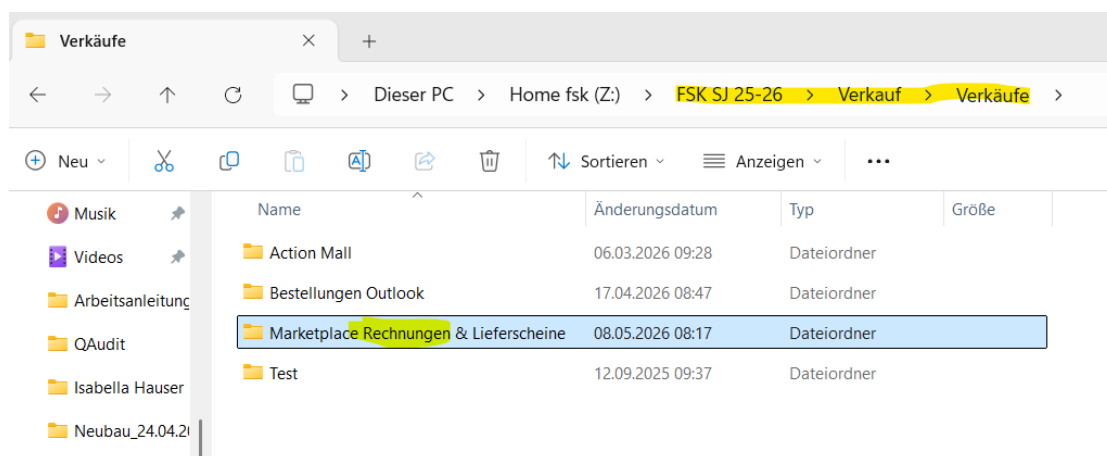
Verkäufe ×   +

Dieser PC > Home fsk (Z:) > FSK SJ 25-26 > Verkauf > Verkäufe >

Neu   Sortieren   Anzeigen   ...

Musik
Videos
Arbeitsanleitung
QAudit
Isabella Hauser
Neubau_24.04.2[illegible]

| Name | Änderungsdatum | Typ | Größe |
|---|---|---|---|
| Action Mall | 06.03.2026 09:28 | Dateiordner | |
| Bestellungen Outlook | 17.04.2026 08:47 | Dateiordner | |
| Marketplace Rechnungen & Lieferscheine | 08.05.2026 08:17 | Dateiordner | |
| Test | 12.09.2025 09:37 | Dateiordner | |